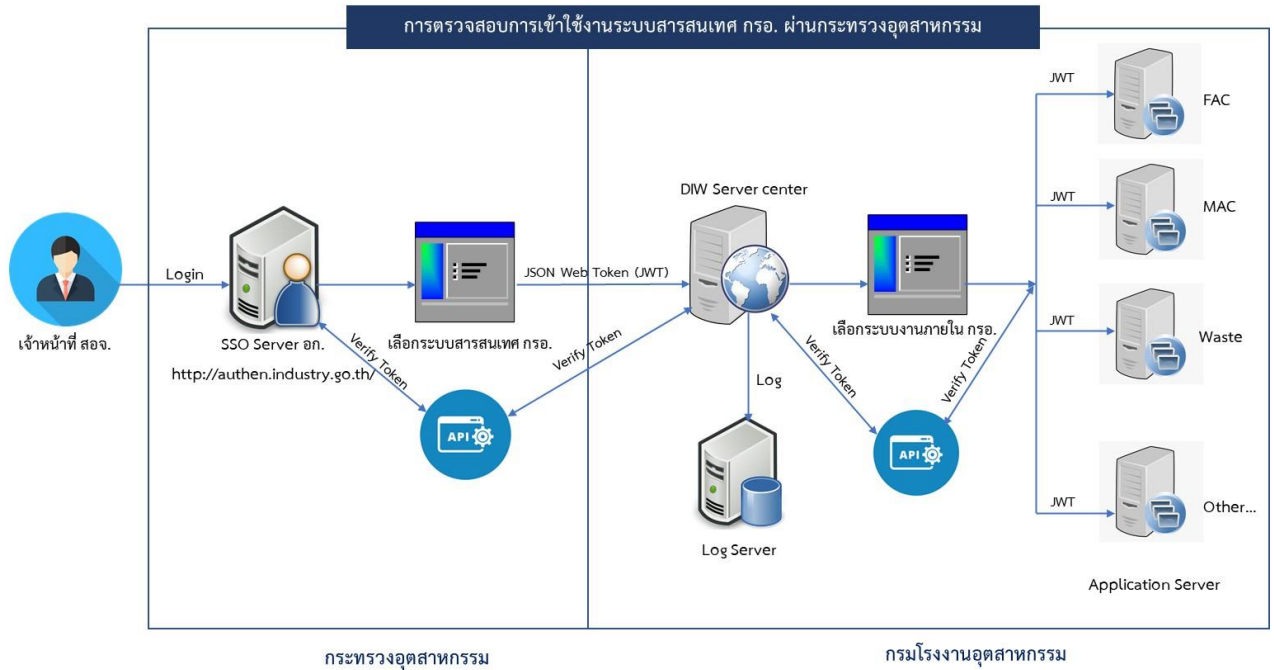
การตรวจสอบการเข้าใช้งานระบบสารสนเทศ กรอ. ผ่านกระทรวงอุตสาหกรรม

เจ้าหน้าที่ สอจ.

Login

SSO Server อก.

http://authen.industry.go.th/

Verify Token

API

เลือกระบบสารสนเทศ กรอ.

JSON Web Token (JWT)

Verify Token

DIW Server center

Log

Log Server

เลือกระบบงานภายใน กรอ.

Verify Token

Verify Token

API

JWT

FAC

JWT

MAC

JWT

Waste

JWT

Other...

Application Server

กระทรวงอุตสาหกรรม

กรมโรงงานอุตสาหกรรม